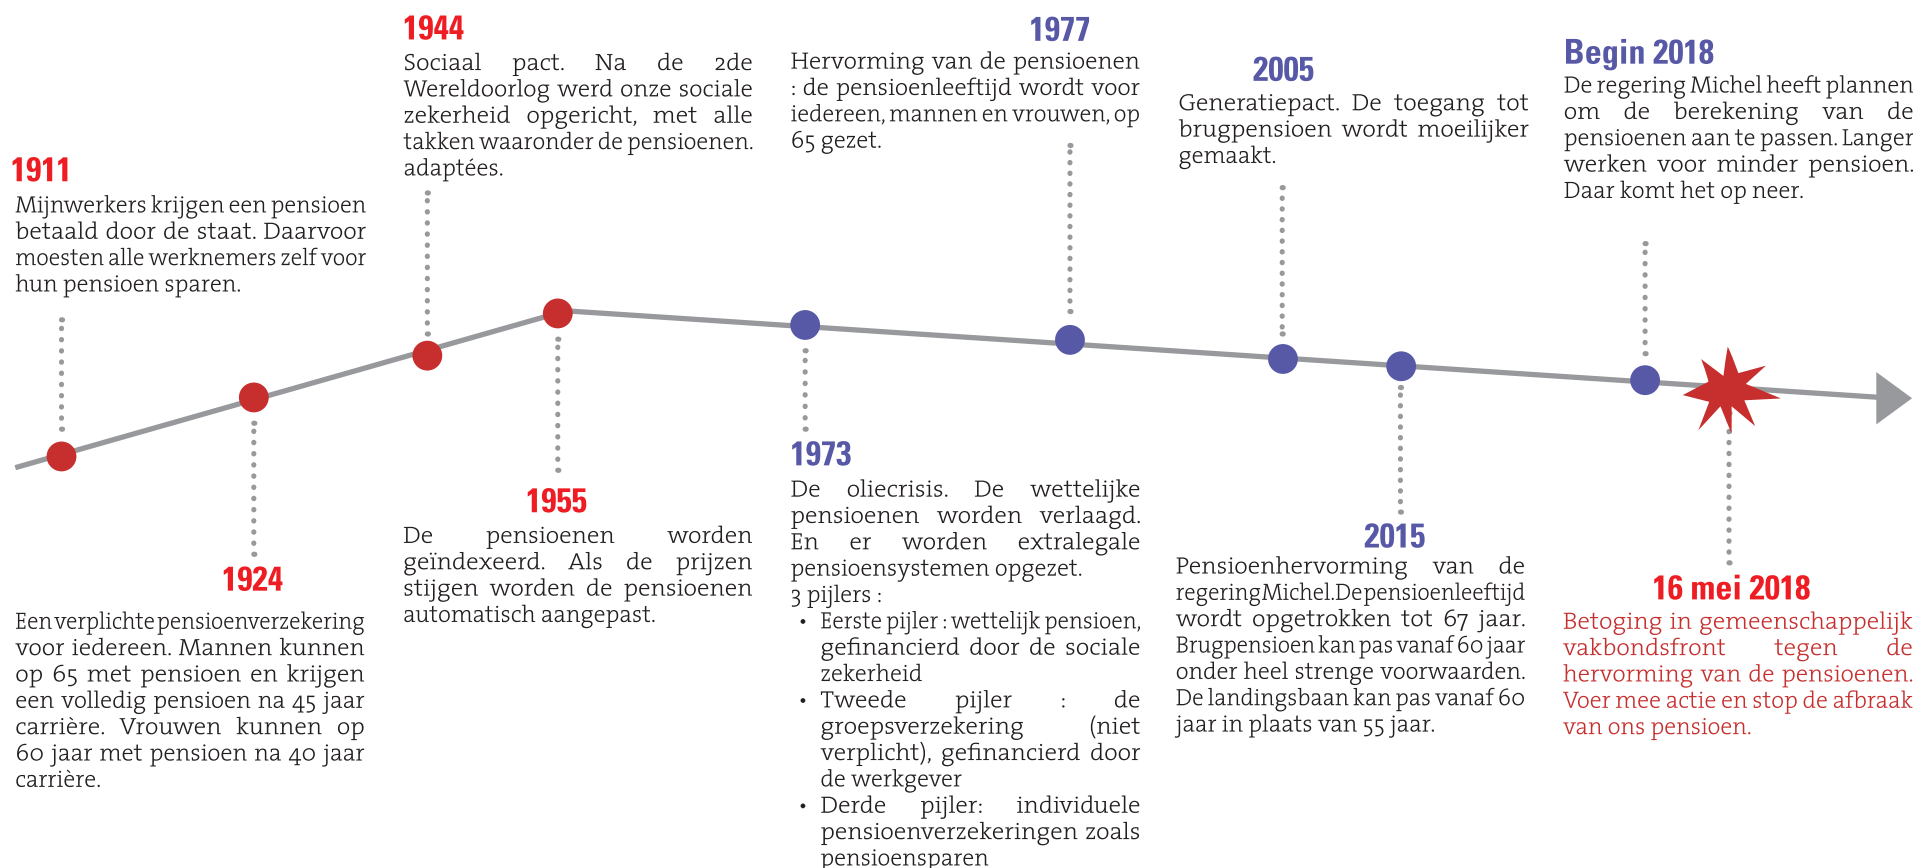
1911
Mijnwerkers krijgen een pensioen betaald door de staat. Daarvoor moesten alle werknemers zelf voor hun pensioen sparen.

1924
Een verplichte pensioenverzekering voor iedereen. Mannen kunnen op 65 met pensioen en krijgen een volledig pensioen na 45 jaar carrière. Vrouwen kunnen op 60 jaar met pensioen na 40 jaar carrière.

1944
Sociaal pact. Na de 2de Wereldoorlog werd onze sociale zekerheid opgericht, met alle takken waaronder de pensioenen. adaptées.

1955
De pensioenen worden geïndexeerd. Als de prijzen stijgen worden de pensioenen automatisch aangepast.

1973
De oliecrisis. De wettelijke pensioenen worden verlaagd. En er worden extralegale pensioensystemen opgezet.
3 pijlers :
• Eerste pijler : wettelijk pensioen, gefinancierd door de sociale zekerheid
• Tweede pijler : de groepsverzekering (niet verplicht), gefinancierd door de werkgever
• Derde pijler: individuele pensioenverzekeringen zoals pensioensparen

1977
Hervorming van de pensioenen : de pensioenleeftijd wordt voor iedereen, mannen en vrouwen, op 65 gezet.

2005
Generatiepact. De toegang tot brugpensioen wordt moeilijker gemaakt.

2015
Pensioenhervorming van de regeringMichel.Depensioenleeftijd wordt opgetrokken tot 67 jaar. Brugpensioen kan pas vanaf 60 jaar onder heel strenge voorwaarden. De landingsbaan kan pas vanaf 60 jaar in plaats van 55 jaar.

Begin 2018
De regering Michel heeft plannen om de berekening van de pensioenen aan te passen. Langer werken voor minder pensioen. Daar komt het op neer.

16 mei 2018
Betoging in gemeenschappelijk vakbondsfront tegen de hervorming van de pensioenen. Voer mee actie en stop de afbraak van ons pensioen.